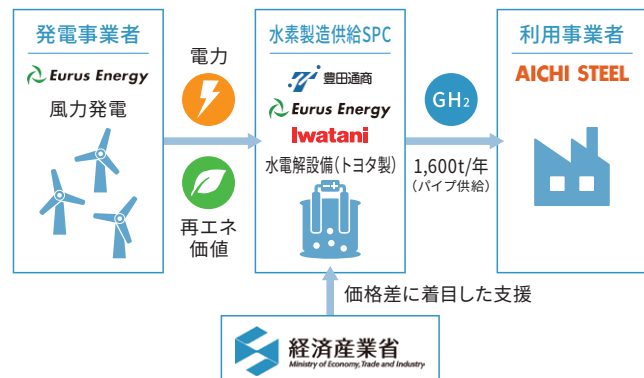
発電事業者

Eurus Energy

風力発電

電力

再エネ価値

水素製造供給SPC

豊田通商

Eurus Energy

Iwatani

水電解設備(トヨタ製)

$GH_2$

1,600t/年
(パイプ供給)

利用事業者

AICHI STEEL

価格差に着目した支援

経済産業省
Ministry of Economy, Trade and Industry